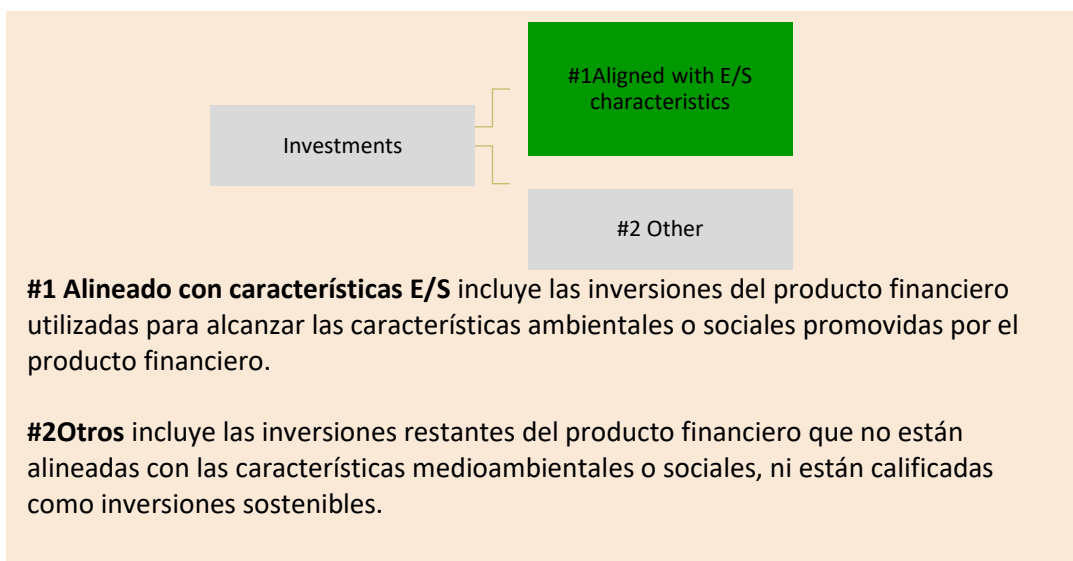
Investments

#1Aligned with E/S characteristics

#2 Other

**#1 Alineado con características E/S** incluye las inversiones del producto financiero utilizadas para alcanzar las características ambientales o sociales promovidas por el producto financiero.

**#2Otros** incluye las inversiones restantes del producto financiero que no están alineadas con las características medioambientales o sociales, ni están calificadas como inversiones sostenibles.